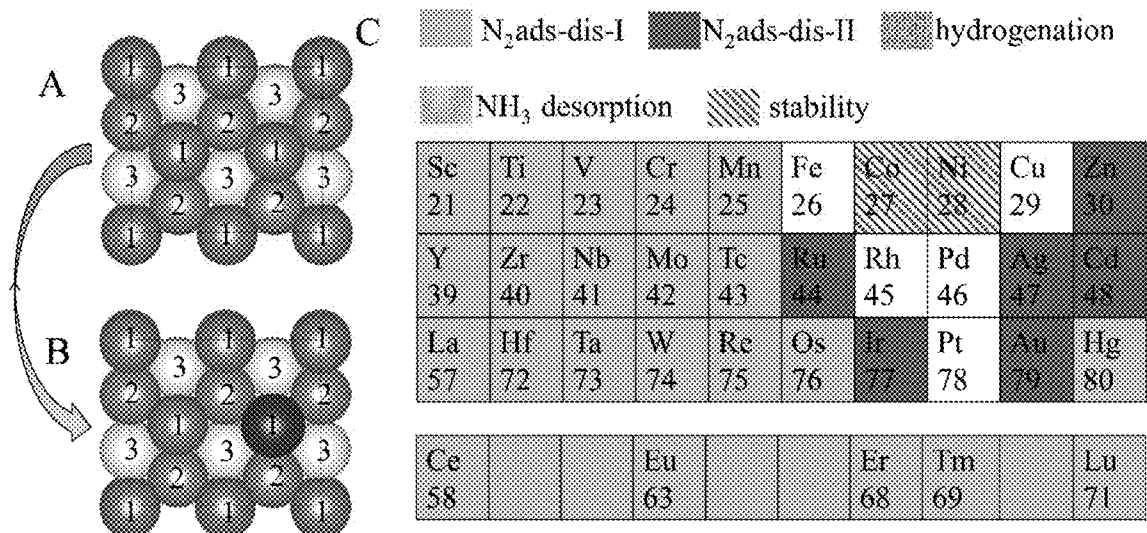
A

1 3 1 3 1
2 2 2
1 1
3 3 3
2 2
1 1 1

B

1 1 1
3 3
2 2 2
1 1
3 3 3
2 2
1 1 1

C

N$_2$ads-dis-I N$_2$ads-dis-II hydrogenation

NH$_3$ desorption stability

| Sc 21 | Ti 22 | V 23 | Cr 24 | Mn 25 | Fe 26 | Co 27 | Ni 28 | Cu 29 | Zn 30 |
|---|---|---|---|---|---|---|---|---|---|
| Y 39 | Zr 40 | Nb 41 | Mo 42 | Tc 43 | Ru 44 | Rh 45 | Pd 46 | Ag 47 | Cd 48 |
| La 57 | Hf 72 | Ta 73 | W 74 | Re 75 | Os 76 | Ir 77 | Pt 78 | Au 79 | Hg 80 |

| Ce 58 | | | Eu 63 | | | Er 68 | Tm 69 | | Lu 71 |
|---|---|---|---|---|---|---|---|---|---|